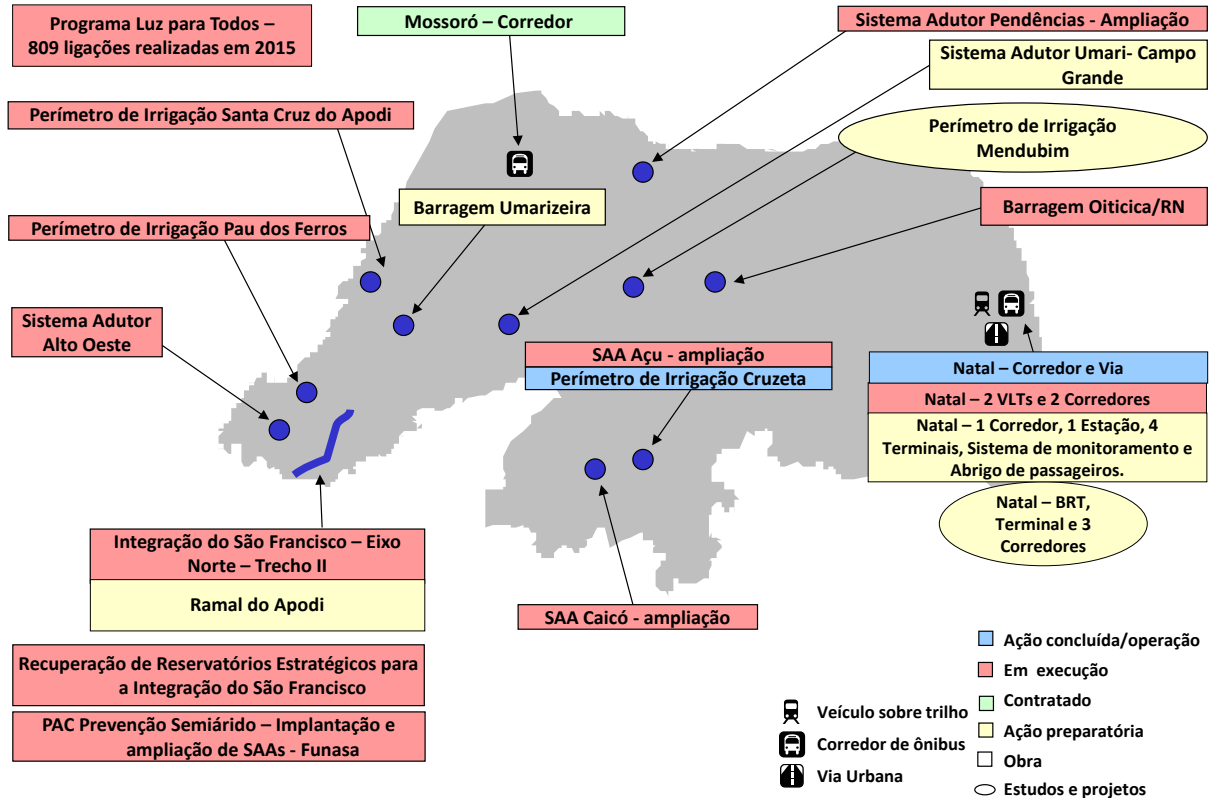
Programa Luz para Todos – 809 ligações realizadas em 2015

Mossoró – Corredor

Sistema Adutor Pendências - Ampliação

Sistema Adutor Umari- Campo Grande

Perímetro de Irrigação Mendubim

Perímetro de Irrigação Santa Cruz do Apodi

Barragem Umarizeira

Perímetro de Irrigação Pau dos Ferros

Barragem Oiticica/RN

Sistema Adutor Alto Oeste

SAA Açu - ampliação

Perímetro de Irrigação Cruzeta

Natal – Corredor e Via

Natal – 2 VLTs e 2 Corredores

Natal – 1 Corredor, 1 Estação, 4 Terminais, Sistema de monitoramento e Abrigo de passageiros.

Natal – BRT, Terminal e 3 Corredores

Integração do São Francisco – Eixo Norte – Trecho II

Ramal do Apodi

SAA Caicó - ampliação

Recuperação de Reservatórios Estratégicos para a Integração do São Francisco

PAC Prevenção Semiárido – Implantação e ampliação de SAAs - Funasa

Veículo sobre trilho
Corredor de ônibus
Via Urbana

Ação concluída/operação
Em execução
Contratado
Ação preparatória
Obra
Estudos e projetos